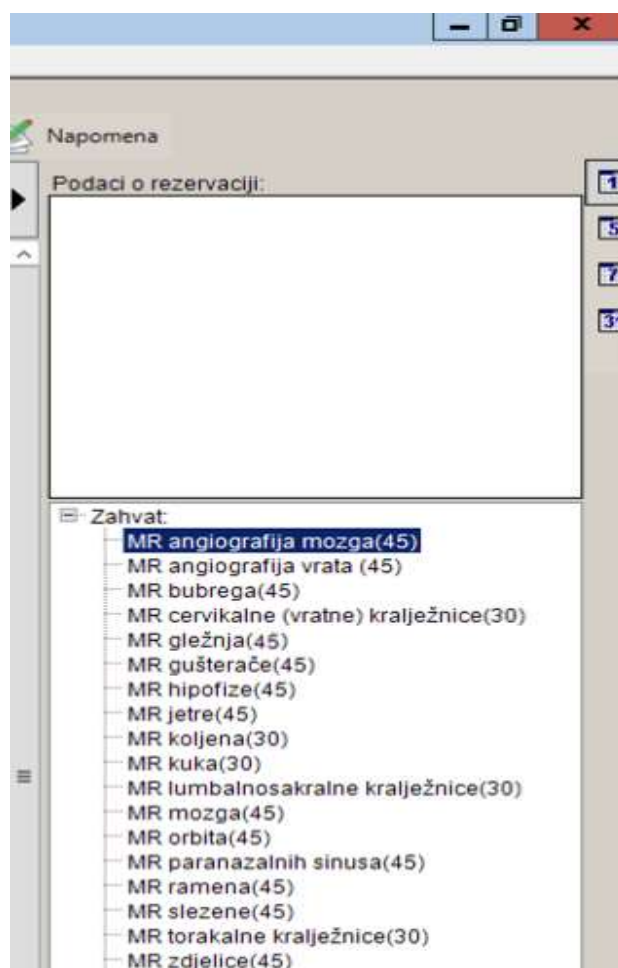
Napomena

Podaci o rezervaciji:

Zahvat:
MR angiografija mozga(45)
MR angiografija vrata (45)
MR bubrega(45)
MR cervikalne (vratne) kralježnice(30)
MR gležnja(45)
MR gušterače(45)
MR hipofize(45)
MR jetre(45)
MR koljena(30)
MR kuka(30)
MR lumbalnosakralne kralježnice(30)
MR mozga(45)
MR orbita(45)
MR paranazalnih sinusa(45)
MR ramena(45)
MR slezene(45)
MR torakalne kralježnice(30)
MR zdjelice(45)